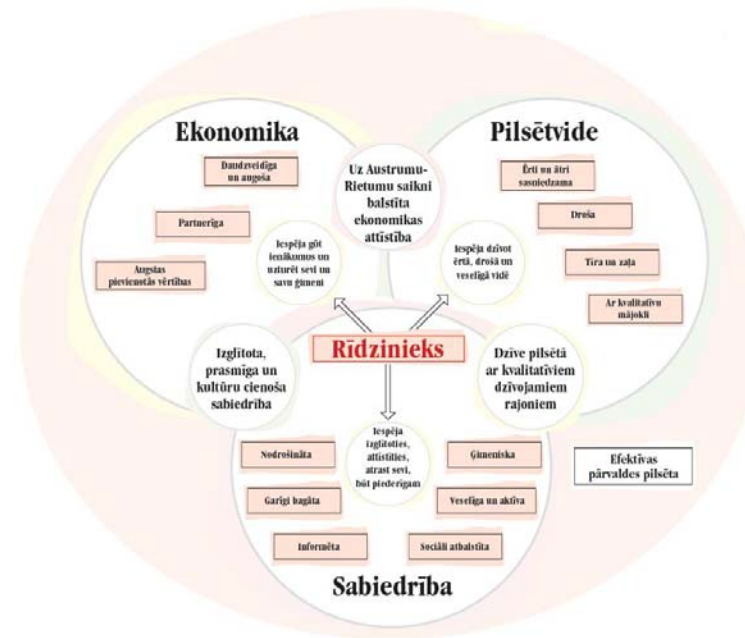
Ekonomika

Daudzveidīga un augoša

Partnerīga

Augstas pievienotās vērtības

Iespēja gūt ienākumus un uzturēt sevi un savu ģimeni

Uz Austrumu-Rietumu saikni balstīta ekonomikas attīstība

Pilsētvide

Ērti un ātri sasniedzama

Droša

Tīra un zaļa

Ar kvalitatīvu mājokli

Iespēja dzīvot ērtā, drošā un veselīgā vidē

Rīdzinieks

Izglītota, prasmīga un kultūru cienoša sabiedrība

Dzīve pilsētā ar kvalitatīviem dzīvojamiem rajoniem

Iespēja izglītoties, attīstīties, atrast sevi, būt piederīgam

Nodrošināta

Garīgi bagāta

Informēta

Ģimeniska

Veselīga un aktīva

Sociāli atbalstīta

Efektīvas pārvaldes pilsēta

Sabiedrība